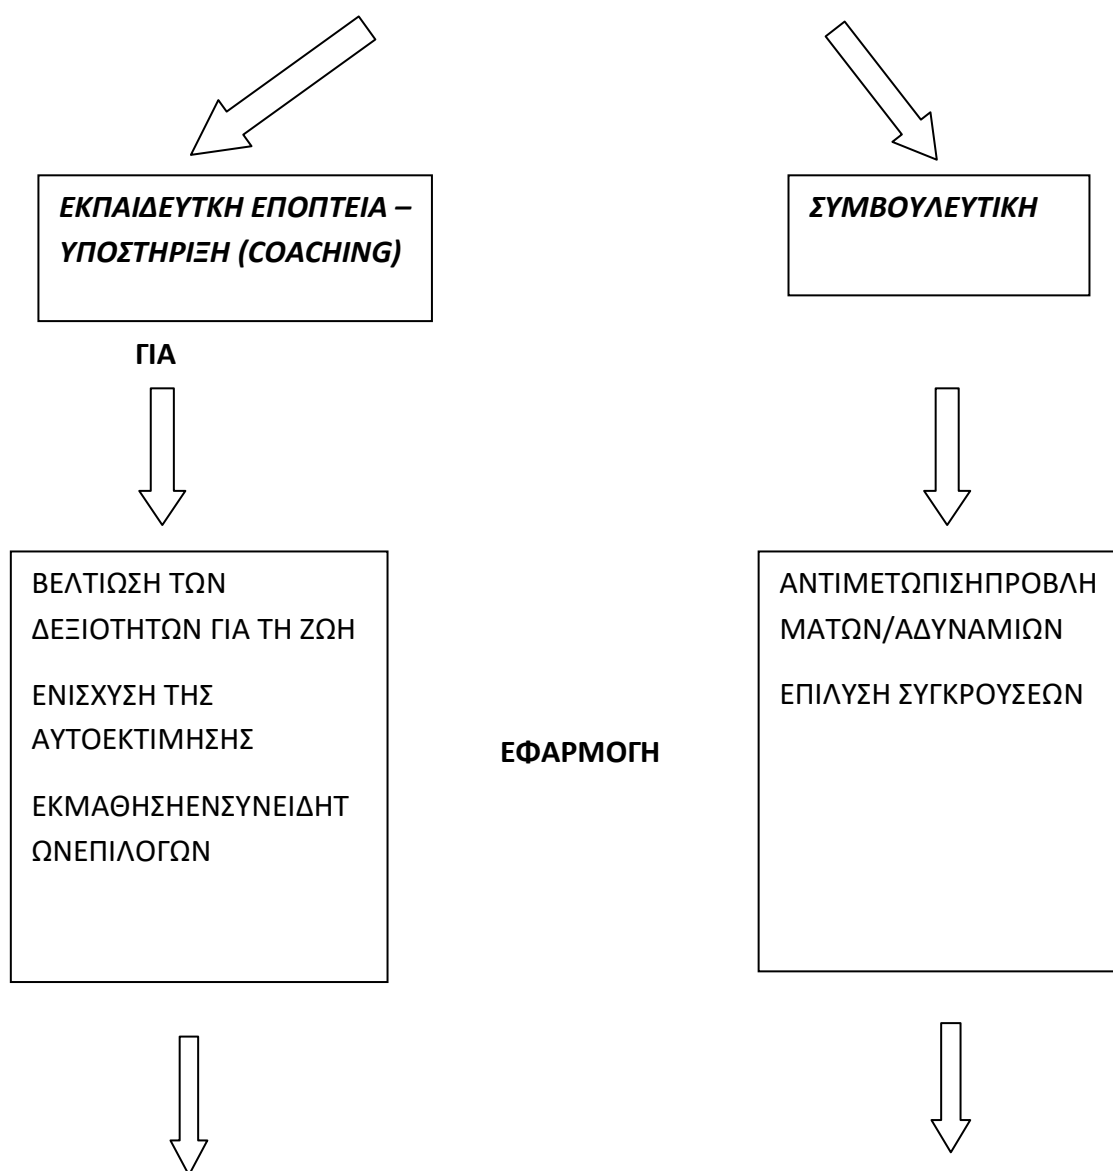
ΕΚΠΑΙΔΕΥΤΚΗ ΕΠΟΠΤΕΙΑ – ΥΠΟΣΤΗΡΙΞΗ (COACHING)

ΣΥΜΒΟΥΛΕΥΤΙΚΗ

ΓΙΑ

ΒΕΛΤΙΩΣΗ ΤΩΝ ΔΕΞΙΟΤΗΤΩΝ ΓΙΑ ΤΗ ΖΩΗ

ΕΝΙΣΧΥΣΗ ΤΗΣ ΑΥΤΟΕΚΤΙΜΗΣΗΣ

ΕΚΜΑΘΗΣΗΕΝΣΥΝΕΙΔΗΤΩΝΕΠΙΛΟΓΩΝ

ΕΦΑΡΜΟΓΗ

ΑΝΤΙΜΕΤΩΠΙΣΗΠΡΟΒΛΗΜΑΤΩΝ/ΑΔΥΝΑΜΙΩΝ

ΕΠΙΛΥΣΗ ΣΥΓΚΡΟΥΣΕΩΝ